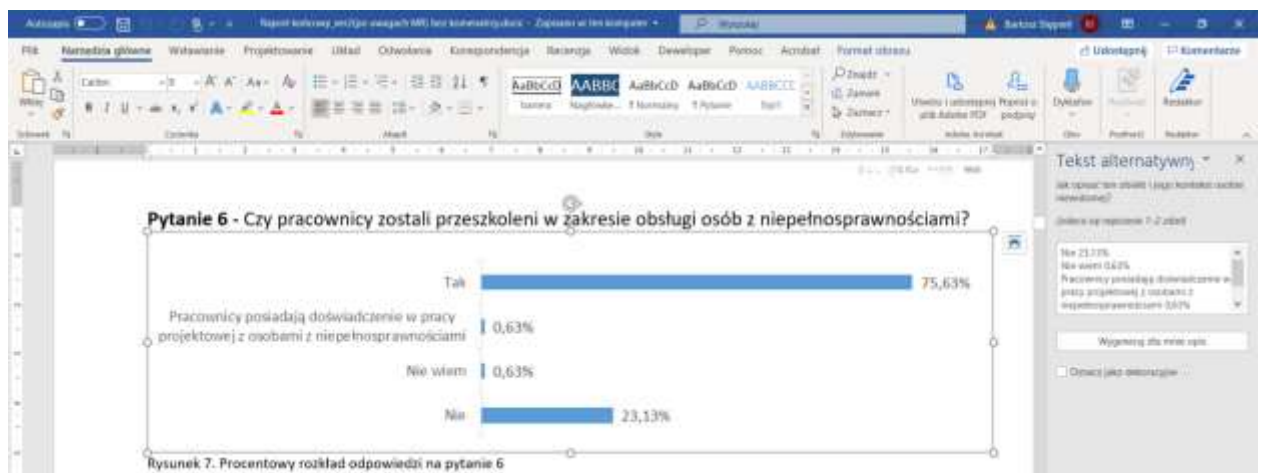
Autozapis Raport końcowy_wersja z uwagami MR bez komentarzy.docx - Zapisano w tym komputerze Wyszukaj Bartosz Szypert

Plik Narzędzia główne Wstawianie Projektowanie Układ Odwołania Korespondencja Recenzja Widok Deweloper Pomoc Acrobat Format obrazu Udostępnij Komentarze

Wklej Schowek Calibri 8 Czcionka Akapit AaBbCcD AABBC AaBbCcD AaBbCcD AABBCC Tytuł Nagłówek... ¶ Normalny ¶ Bez odstępów Style Znajdź Zamień Zaznacz Edytowanie Utwórz i udostępnij plik Adobe PDF Poproś o podpisy Adobe Acrobat Dyktuj Głos Poufność Redaktor

Tekst alternatywny

Jak opisać ten obiekt i jego kontekst osobie niewidomej?

(Zaleca się napisanie 1-2 zdań)

Nie 23,13% Nie wiem 0,63% Pracownicy posiadają doświadczenie w pracy projektowej z osobami z niepełnosprawnościami 0,63%

Wygeneruj dla mnie opis

Oznacz jako dekoracyjne

Pytanie 6 - Czy pracownicy zostali przeszkoleni w zakresie obsługi osób z niepełnosprawnościami?

Tak 75,63%

Pracownicy posiadają doświadczenie w pracy projektowej z osobami z niepełnosprawnościami 0,63%

Nie wiem 0,63%

Nie 23,13%

Rysunek 7. Procentowy rozkład odpowiedzi na pytanie 6